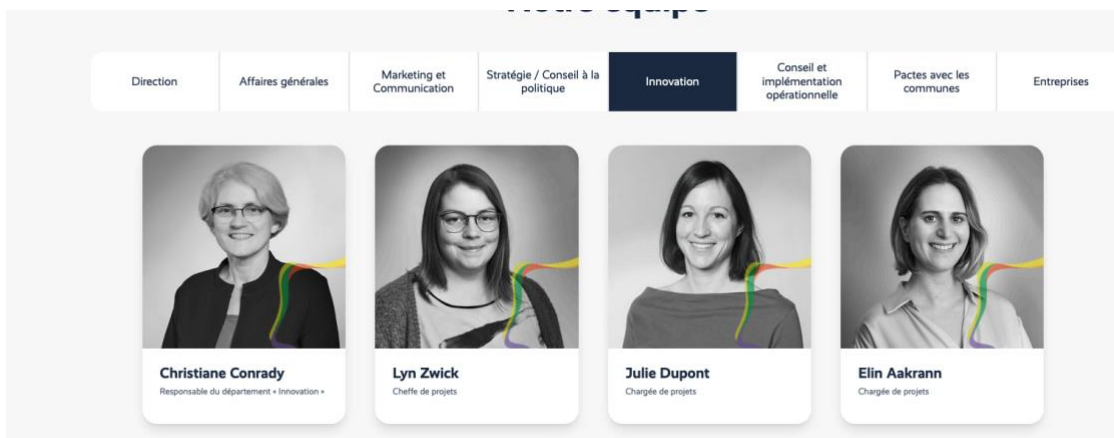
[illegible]

Direction | Affaires générales | Marketing et Communication | Stratégie / Conseil à la politique | Innovation | Conseil et implémentation opérationnelle | Pactes avec les communes | Entreprises

Christiane Conrady
Responsable du département « Innovation »

Lyn Zwick
Cheffe de projets

Julie Dupont
Chargée de projets

Elin Aakrann
Chargée de projets